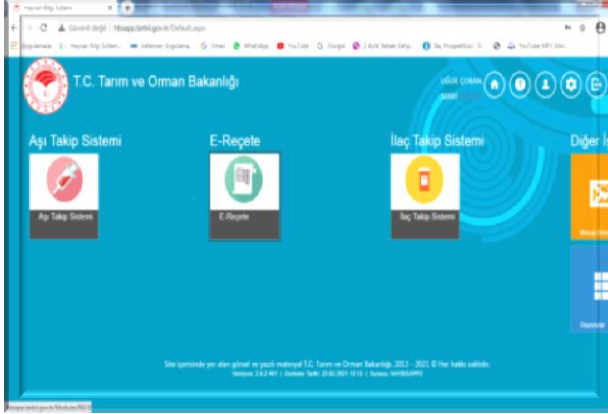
Hayvan Bilgi Sistemi

Güvenli değil | hbsapp.tarbil.gov.tr/Default.aspx

Uygulamalar | Hayvan Bilgi Sistem... | Veteriner Uygulama... | Gmail | WhatsApp | YouTube | Google | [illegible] | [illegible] | YouTube MP3 Dön...

T.C. Tarım ve Orman Bakanlığı

UĞUR COŞKUN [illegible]

Aşı Takip Sistemi

Aşı Takip Sistemi

E-Reçete

E-Reçete

İlaç Takip Sistemi

İlaç Takip Sistemi

Diğer İ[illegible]

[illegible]

Dışadaki

Site içerisinde yer alan görsel ve yazılı materyal T.C. Tarım ve Orman Bakanlığı, 2012 - 2021. © Her hakkı saklıdır.

Versiyon: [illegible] | Sistem Tarihi: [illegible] | Sunucu: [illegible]

hbsapp.tarbil.gov.tr/Module/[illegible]